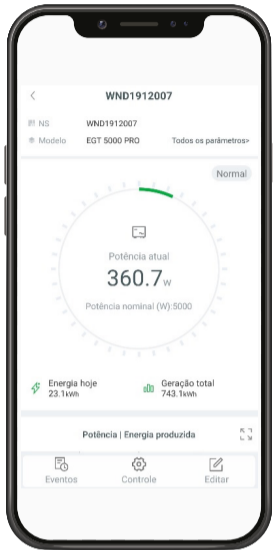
WND1912007

NS WND1912007
Modelo EGT 5000 PRO Todos os parâmetros>

Normal

Potência atual
360.7 W
Potência nominal (W):5000

Energia hoje
23.1kWh

Geração total
743.1kWh

Potência | Energia produzida

Eventos
Controle
Editar